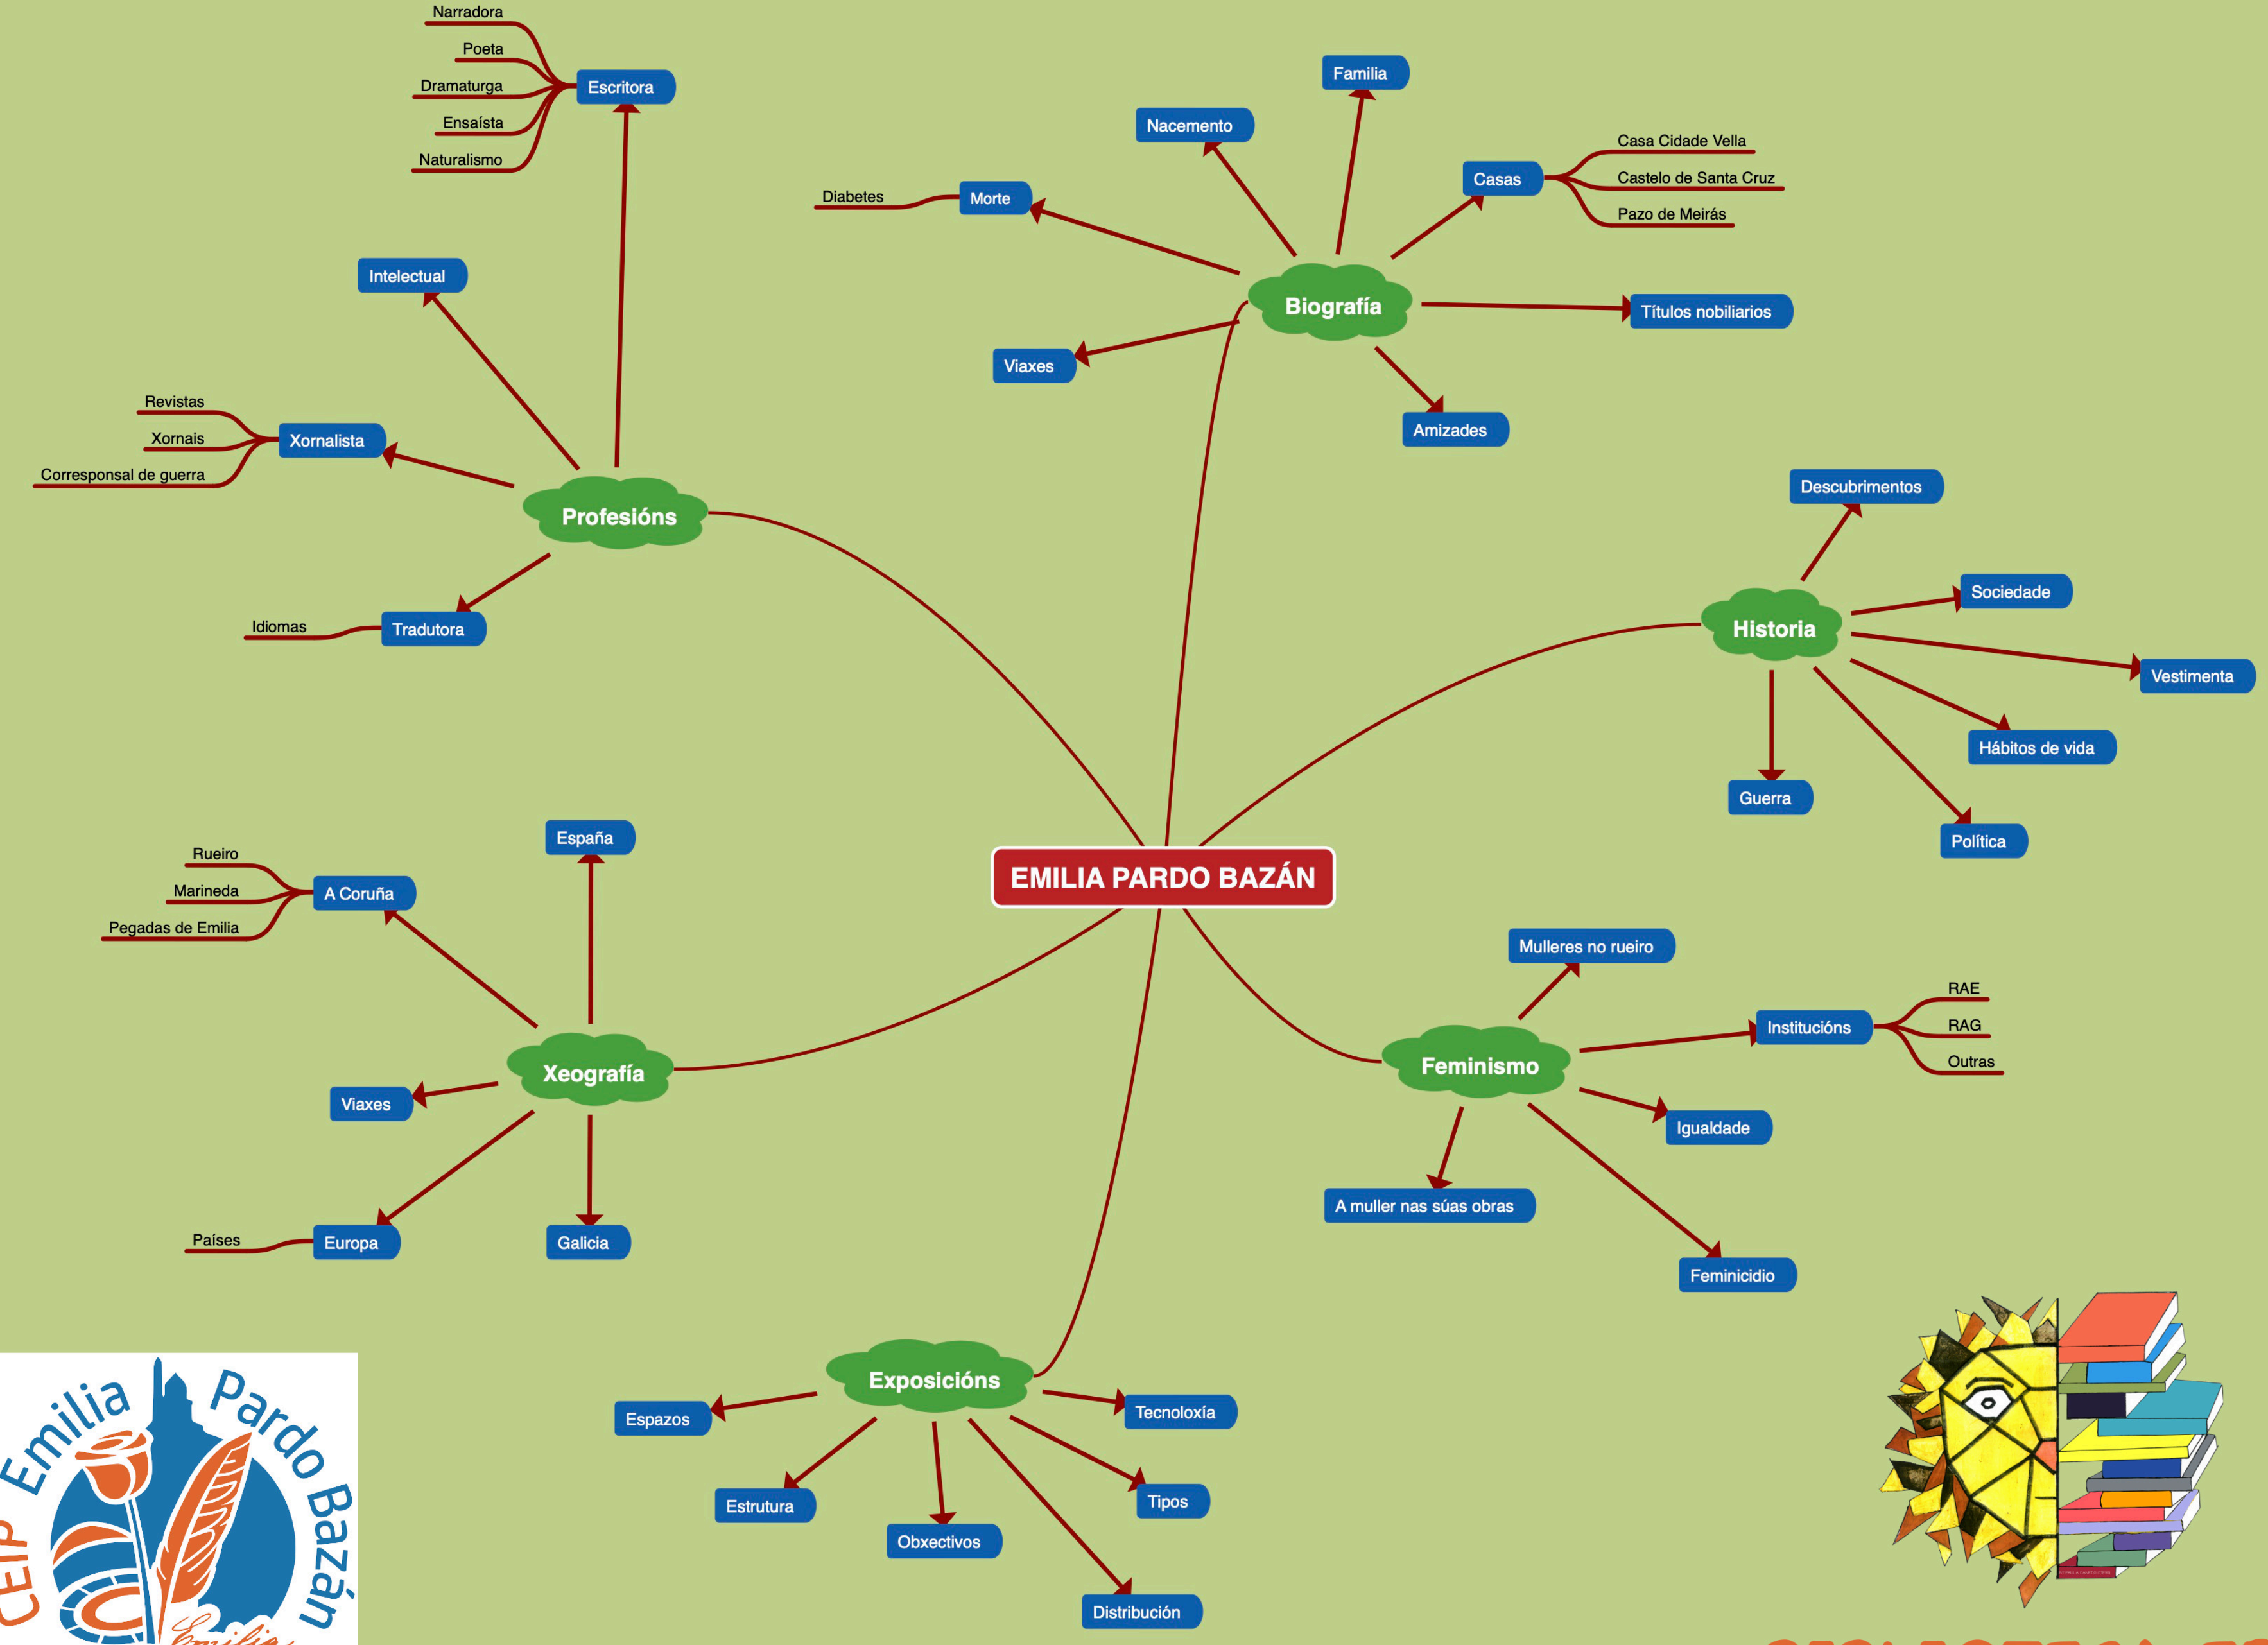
EMILIA PARDO BAZÁN

Profesións
Escritora
Narradora
Poeta
Dramaturga
Ensaísta
Naturalismo
Intelectual
Xornalista
Revistas
Xornais
Corresponsal de guerra
Tradutora
Idiomas

Biografía
Familia
Nacemento
Casas
Casa Cidade Vella
Castelo de Santa Cruz
Pazo de Meirás
Morte
Diabetes
Títulos nobiliarios
Viaxes
Amizades

Historia
Descubrimentos
Sociedade
Vestimenta
Hábitos de vida
Guerra
Política

Xeografía
España
A Coruña
Rueiro
Marineda
Pegadas de Emilia
Viaxes
Europa
Países
Galicia

Feminismo
Mulleres no rueiro
Institucións
RAE
RAG
Outras
Igualdade
A muller nas súas obras
Feminicidio

Exposicións
Espazos
Tecnoloxía
Estrutura
Obxectivos
Tipos
Distribución

CEIP Emilia Pardo Bazán
Emilia